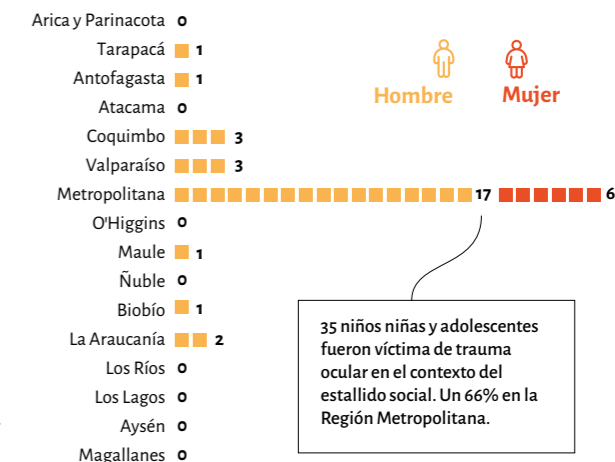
Arica y Parinacota 0
Tarapacá 1
Antofagasta 1
Atacama 0
Coquimbo 3
Valparaíso 3
Metropolitana 17 6
O'Higgins 0
Maule 1
Ñuble 0
Biobío 1
La Araucanía 2
Los Ríos 0
Los Lagos 0
Aysén 0
Magallanes 0

Hombre
Mujer

35 niños niñas y adolescentes fueron víctima de trauma ocular en el contexto del estallido social. Un 66% en la Región Metropolitana.